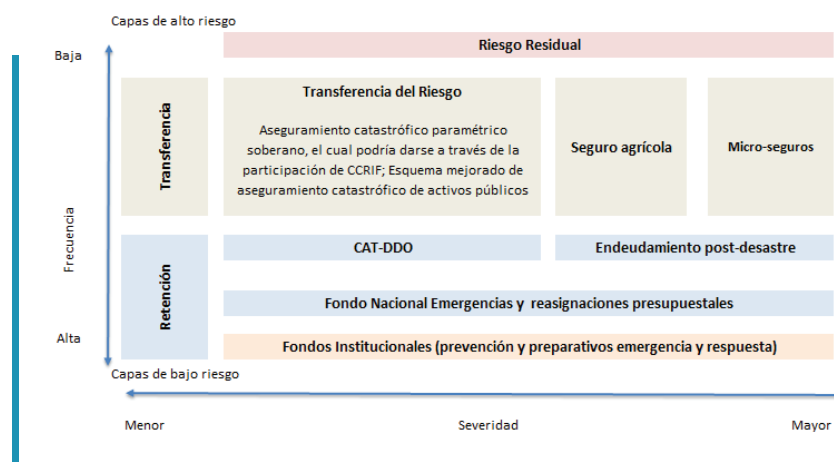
Capas de alto riesgo

Baja

Riesgo Residual

Transferencia

Transferencia del Riesgo

Aseguramiento catastrófico paramétrico soberano, el cual podría darse a través de la participación de CCRIF; Esquema mejorado de aseguramiento catastrófico de activos públicos

Seguro agrícola

Micro-seguros

Frecuencia

Retención

CAT-DDO

Endeudamiento post-desastre

Fondo Nacional Emergencias y reasignaciones presupuestales

Alta

Fondos Institucionales (prevención y preparativos emergencia y respuesta)

Capas de bajo riesgo

Menor

Severidad

Mayor